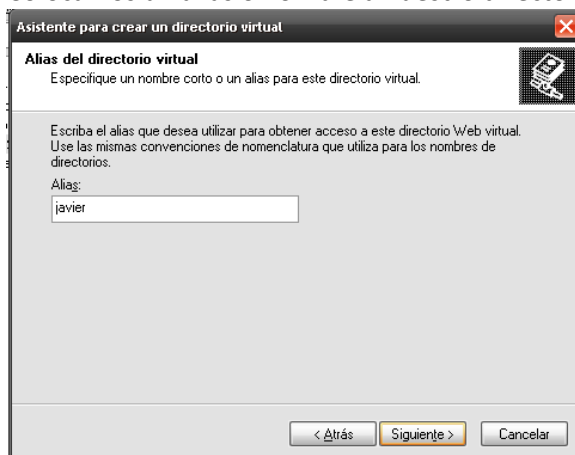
Asistente para crear un directorio virtual

Alias del directorio virtual
Especifique un nombre corto o un alias para este directorio virtual.

Escriba el alias que desea utilizar para obtener acceso a este directorio Web virtual. Use las mismas convenciones de nomenclatura que utiliza para los nombres de directorios.

Alias:
javier

< Atrás
Siguiente >
Cancelar